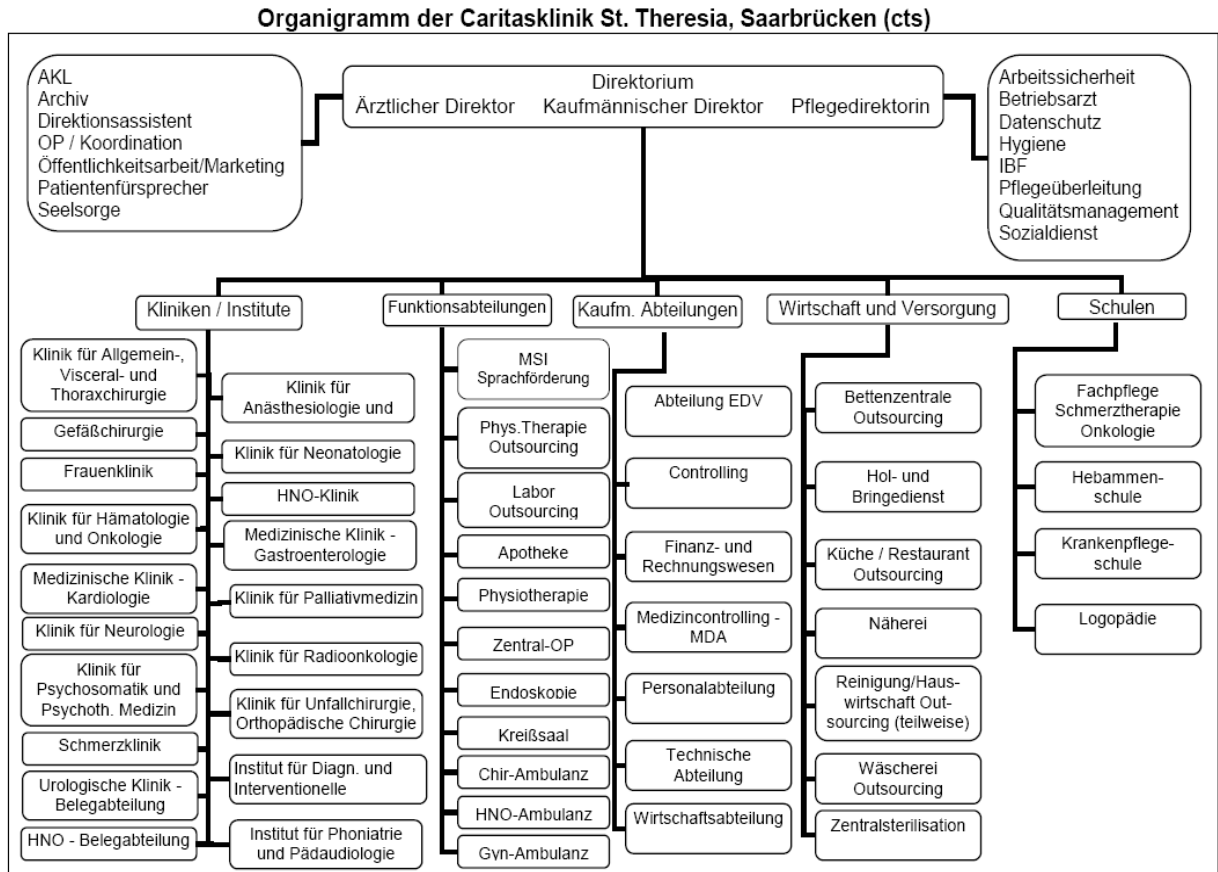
Organigramm der Caritasklinik St. Theresia, Saarbrücken (cts)

AKL
Archiv
Direktionsassistent
OP / Koordination
Öffentlichkeitsarbeit/Marketing
Patientenfürsprecher
Seelsorge

Direktorium
Ärztlicher Direktor Kaufmännischer Direktor Pflegedirektorin

Arbeitssicherheit
Betriebsarzt
Datenschutz
Hygiene
IBF
Pflegeüberleitung
Qualitätsmanagement
Sozialdienst

Kliniken / Institute

Klinik für Allgemein-, Visceral- und Thoraxchirurgie
Gefäßchirurgie
Frauenklinik
Klinik für Hämatologie und Onkologie
Medizinische Klinik - Kardiologie
Klinik für Neurologie
Klinik für Psychosomatik und Psychoth. Medizin
Schmerzklinik
Urologische Klinik - Belegabteilung
HNO - Belegabteilung

Klinik für Anästhesiologie und
Klinik für Neonatologie
HNO-Klinik
Medizinische Klinik - Gastroenterologie
Klinik für Palliativmedizin
Klinik für Radioonkologie
Klinik für Unfallchirurgie, Orthopädische Chirurgie
Institut für Diagn. und Interventionelle
Institut für Phoniatrie und Pädaudiologie

Funktionsabteilungen

MSI Sprachförderung
Phys.Therapie Outsourcing
Labor Outsourcing
Apotheke
Physiotherapie
Zentral-OP
Endoskopie
Kreißsaal
Chir-Ambulanz
HNO-Ambulanz
Gyn-Ambulanz

Kaufm. Abteilungen

Abteilung EDV
Controlling
Finanz- und Rechnungswesen
Medizincontrolling - MDA
Personalabteilung
Technische Abteilung
Wirtschaftsabteilung

Wirtschaft und Versorgung

Bettenzentrale Outsourcing
Hol- und Bringedienst
Küche / Restaurant Outsourcing
Näherei
Reinigung/Hauswirtschaft Outsourcing (teilweise)
Wäscherei Outsourcing
Zentralsterilisation

Schulen

Fachpflege Schmerztherapie Onkologie
Hebammenschule
Krankenpflegeschule
Logopädie